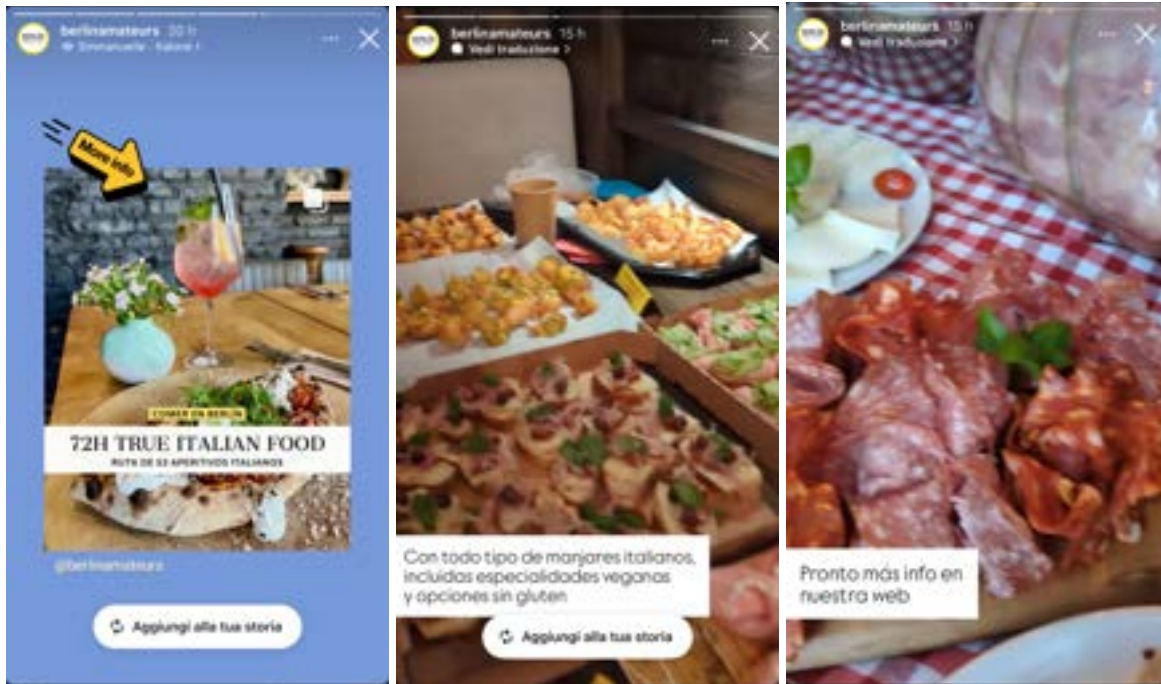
berlinamateurs 20 h
Emmanuelle · Kalavé

More info

COMER EN BERLIN
72H TRUE ITALIAN FOOD
RUTA DE 53 APERITIVOS ITALIANOS

@berlinamateurs

Aggiungi alla tua storia

berlinamateurs 15 h
Vedi traduzione

Con todo tipo de manjares italianos, incluidas especialidades veganas y opciones sin gluten

Aggiungi alla tua storia

berlinamateurs 15 h
Vedi traduzione

Pronto más info en nuestra web